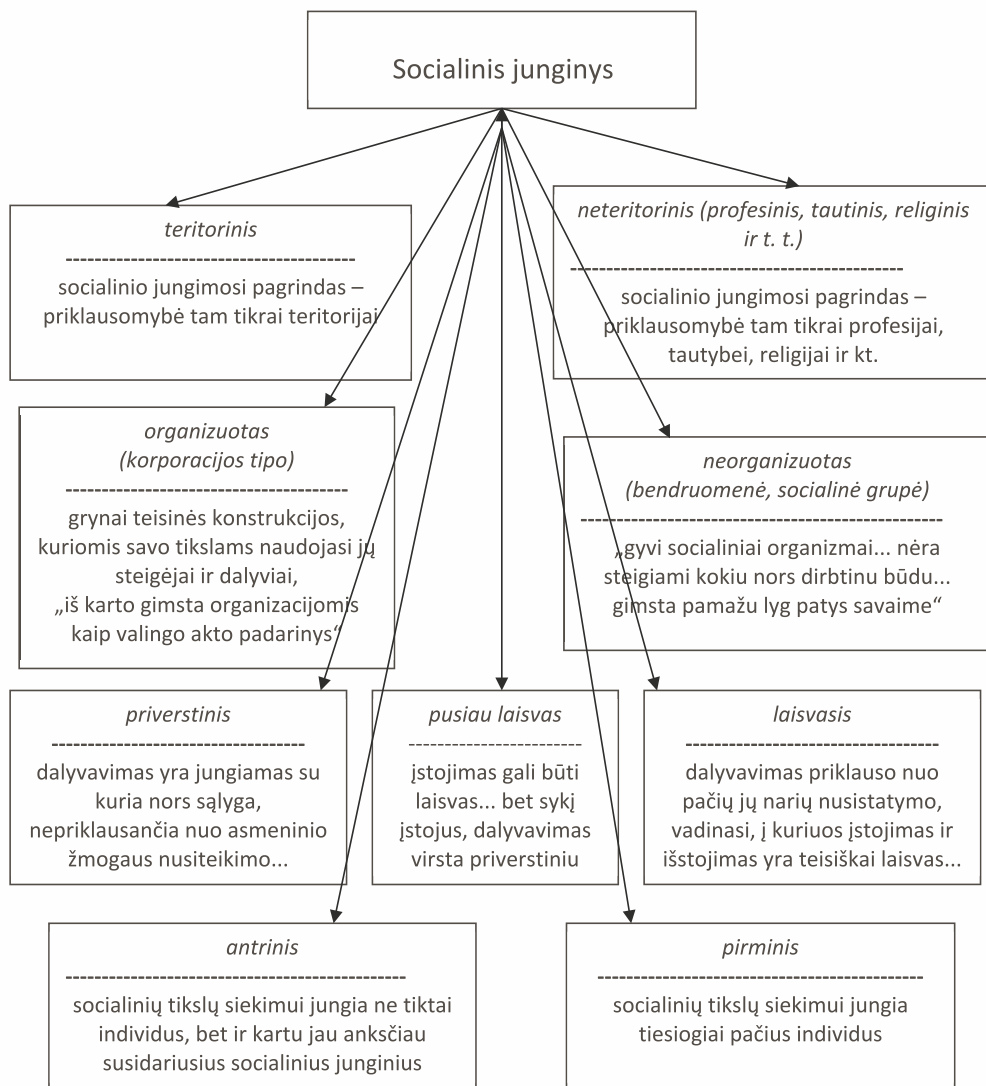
Socialinis junginys

*teritorinis*
------------------------------------------
socialinio jungimosi pagrindas – priklausomybė tam tikrai teritorijai

*neteritorinis (profesinis, tautinis, religinis ir t. t.)*
---------------------------------------------
socialinio jungimosi pagrindas – priklausomybė tam tikrai profesijai, tautybei, religijai ir kt.

*organizuotas (korporacijos tipo)*
---------------------------------------
grynai teisinės konstrukcijos, kuriomis savo tikslams naudojasi jų steigėjai ir dalyviai, „iš karto gimsta organizacijomis kaip valingo akto padarinys“

*neorganizuotas (bendruomenė, socialinė grupė)*
-------------------------------------------------
„gyvi socialiniai organizmai... nėra steigiami kokiu nors dirbtinu būdu... gimsta pamažu lyg patys savaime“

*priverstinis*
-----------------------------------
dalyvavimas yra jungiamas su kuria nors sąlyga, nepriklausančia nuo asmeninio žmogaus nusiteikimo...

*pusiau laisvas*
------------------------
įstojimas gali būti laisvas... bet sykį įstojus, dalyvavimas virsta priverstiniu

*laisvasis*
----------------------------------------
dalyvavimas priklauso nuo pačių jų narių nusistatymo, vadinasi, į kuriuos įstojimas ir išstojimas yra teisiškai laisvas...

*antrinis*
-----------------------------------------------
socialinių tikslų siekimui jungia ne tiktai individus, bet ir kartu jau anksčiau susidariusius socialinius junginius

*pirminis*
--------------------------------------------
socialinių tikslų siekimui jungia tiesiogiai pačius individus